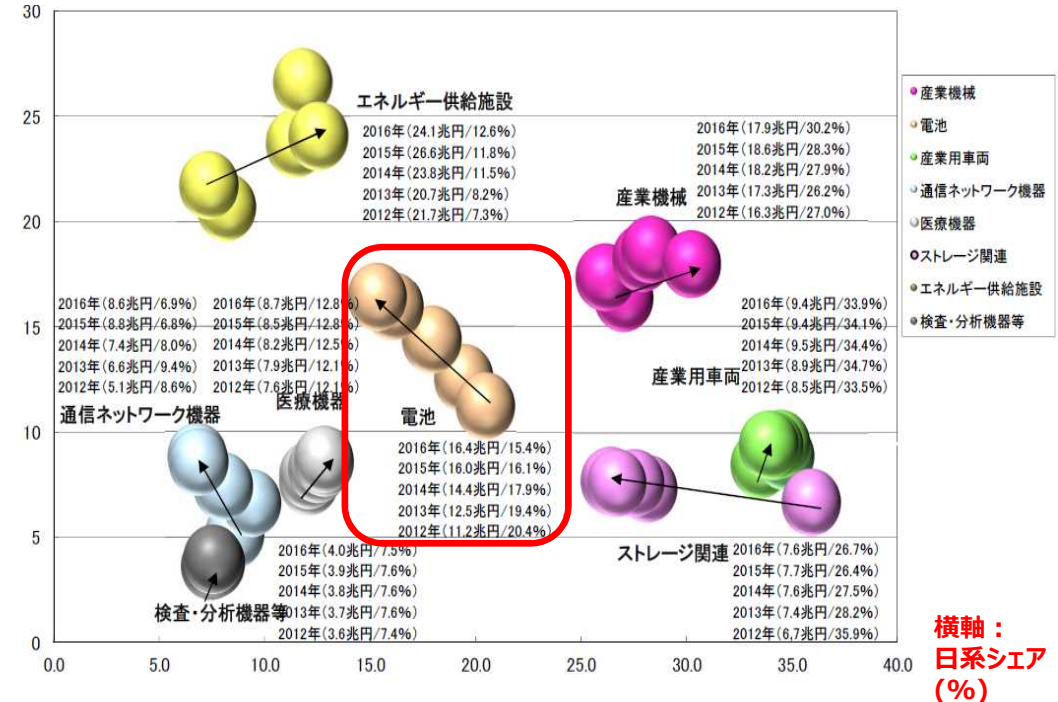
30
25
20
15
10
5
0

0.0 5.0 10.0 15.0 20.0 25.0 30.0 35.0 40.0

エネルギー供給施設
2016年(24.1兆円/12.6%)
2015年(26.6兆円/11.8%)
2014年(23.8兆円/11.5%)
2013年(20.7兆円/8.2%)
2012年(21.7兆円/7.3%)

2016年(17.9兆円/30.2%)
2015年(18.6兆円/28.3%)
2014年(18.2兆円/27.9%)
2013年(17.3兆円/26.2%)
2012年(16.3兆円/27.0%)

産業機械

2016年(8.6兆円/6.9%)
2015年(8.8兆円/6.8%)
2014年(7.4兆円/8.0%)
2013年(6.6兆円/9.4%)
2012年(5.1兆円/8.6%)

2016年(8.7兆円/12.8%)
2015年(8.5兆円/12.8%)
2014年(8.2兆円/12.5%)
2013年(7.9兆円/12.1%)
2012年(7.6兆円/12.1%)

2016年(9.4兆円/33.9%)
2015年(9.4兆円/34.1%)
2014年(9.5兆円/34.4%)
2013年(8.9兆円/34.7%)
2012年(8.5兆円/33.5%)

産業用車両

通信ネットワーク機器
医療機器
電池
2016年(16.4兆円/15.4%)
2015年(16.0兆円/16.1%)
2014年(14.4兆円/17.9%)
2013年(12.5兆円/19.4%)
2012年(11.2兆円/20.4%)

2016年(4.0兆円/7.5%)
2015年(3.9兆円/7.6%)
2014年(3.8兆円/7.6%)
2013年(3.7兆円/7.6%)
2012年(3.6兆円/7.4%)

検査・分析機器等

ストレージ関連
2016年(7.6兆円/26.7%)
2015年(7.7兆円/26.4%)
2014年(7.6兆円/27.5%)
2013年(7.4兆円/28.2%)
2012年(6,7兆円/35.9%)

産業機械
電池
産業用車両
通信ネットワーク機器
医療機器
ストレージ関連
エネルギー供給施設
検査・分析機器等

横軸：
日系シェア
(%)